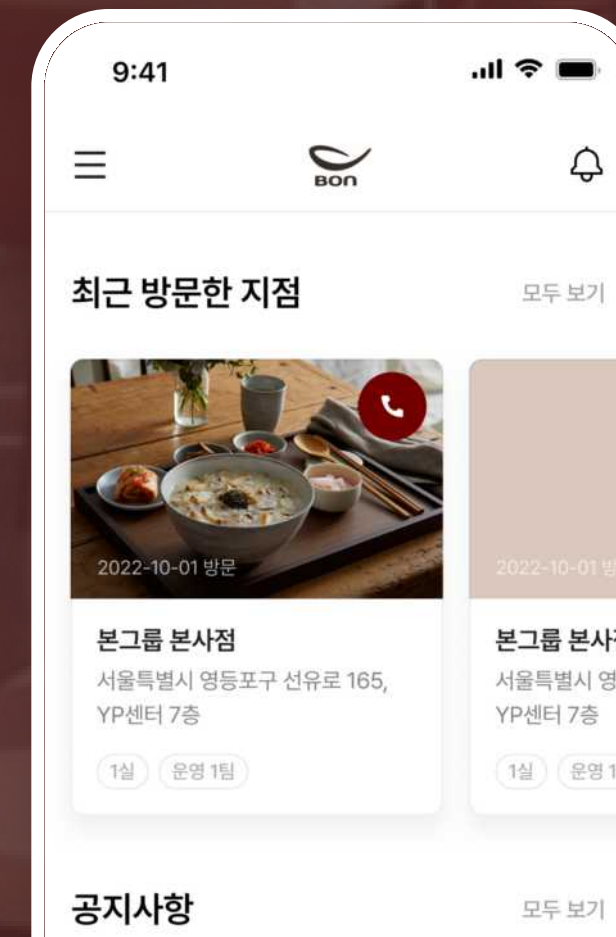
9:41

BON

최근 방문한 지점

모두 보기

2022-10-01 방문

본그룹 본사점

서울특별시 영등포구 선유로 165, YP센터 7층

1실

운영 1팀

2022-10-01 방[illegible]

본그룹 본사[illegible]

서울특별시 영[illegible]

YP센터 7층

1실

운영 1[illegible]

공지사항

모두 보기